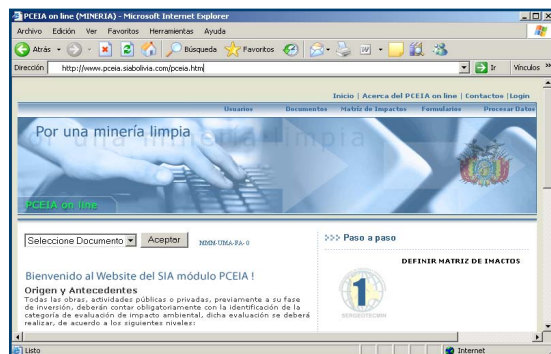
PCEIA on line (MINERIA) - Microsoft Internet Explorer

Archivo Edición Ver Favoritos Herramientas Ayuda

Atrás Búsqueda Favoritos

Dirección http://www.pceia.siabolivia.com/pceia.htm

Ir Vínculos »

Inicio | Acerca del PCEIA on line | Contactos | Login

Usuarios Documentos Matriz de Impactos Formularios Procesar Datos

Por una minería limpia

Por una minería limpia

PCEIA on line

Seleccione Documento Aceptar MMM-UMA-FA-0

>>> Paso a paso

Bienvenido al Website del SIA módulo PCEIA !

Origen y Antecedentes

Todas las obras, actividades públicas o privadas, previamente a su fase de inversión, deberán contar obligatoriamente con la identificación de la categoría de evaluación de impacto ambiental, dicha evaluación se deberá realizar, de acuerdo a los siguientes niveles:

DEFINIR MATRIZ DE IMACTOS

1

SENGEOTECMIN

Listo

Internet